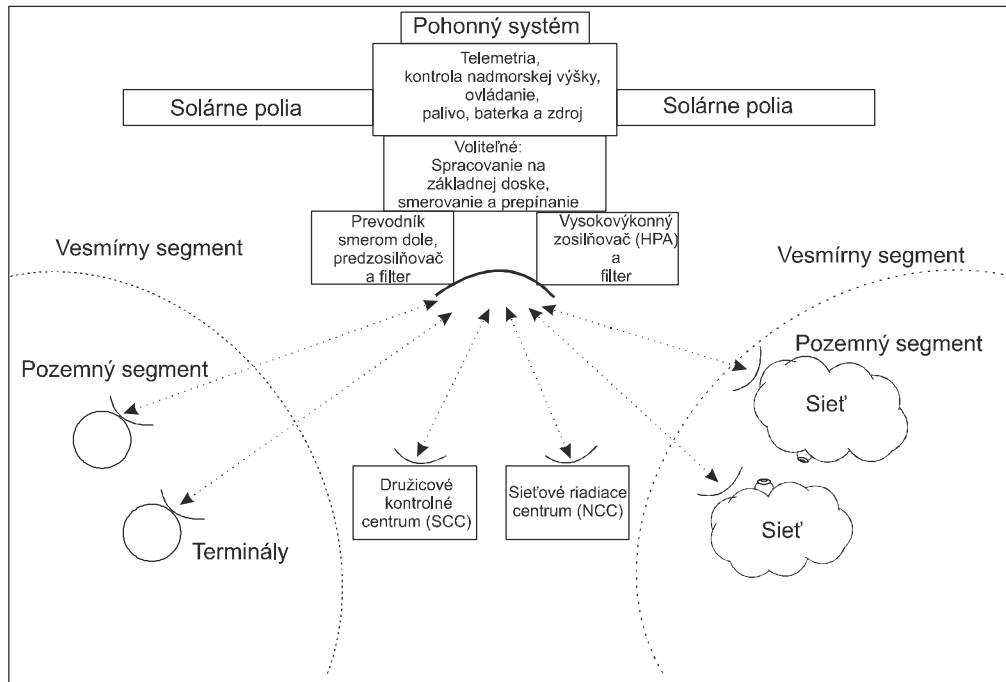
Pohonný systém

Telemetria, kontrola nadmorskej výšky, ovládanie, palivo, baterka a zdroj

Solárne polia

Solárne polia

Voliteľné: Spracovanie na základnej doske, smerovanie a prepínanie

Prevodník smerom dole, predzosilňovač a filter

Vysokovýkonný zosilňovač (HPA) a filter

Vesmírny segment

Vesmírny segment

Pozemný segment

Pozemný segment

Sieť

Sieť

Družicové kontrolné centrum (SCC)

Sieťové riadiace centrum (NCC)

Terminály